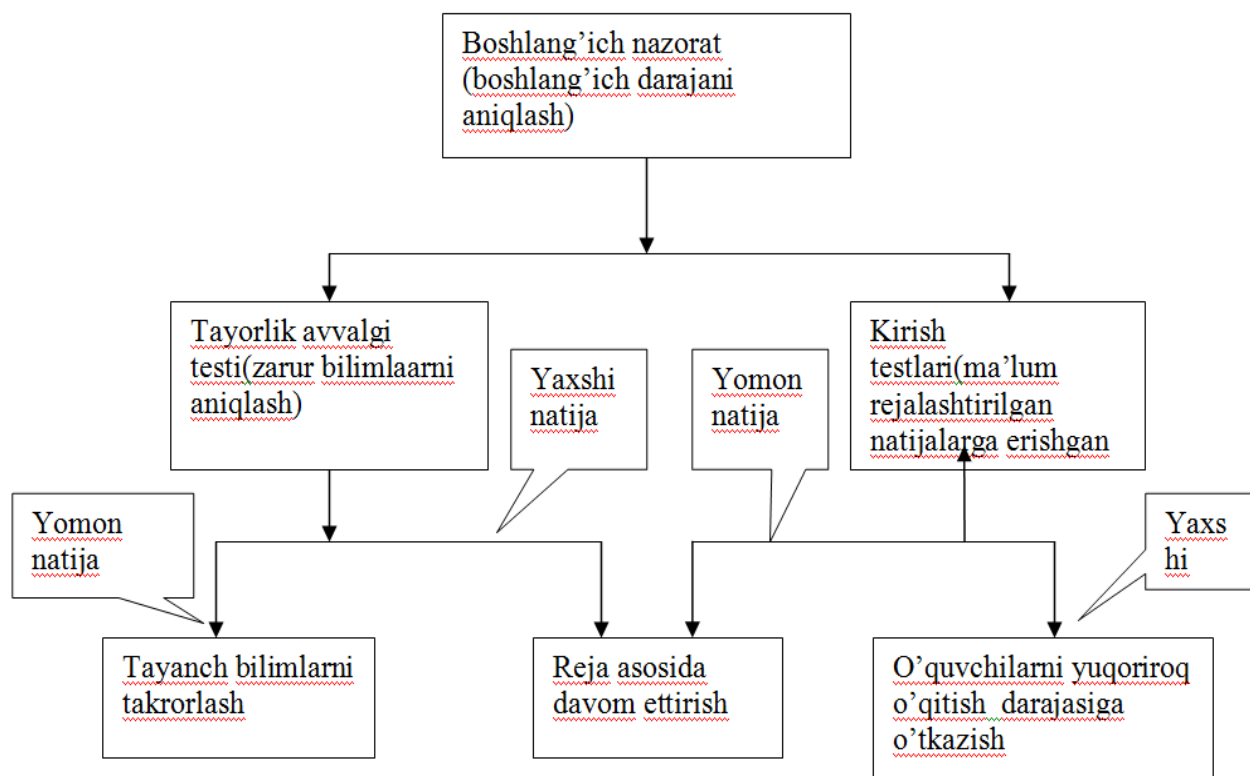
Boshlang’ich nazorat (boshlang’ich darajani aniqlash)

Tayorlik avvalgi testi(zarur bilimlaarni aniqlash)

Yaxshi natija

Yomon natija

Kirish testlari(ma’lum rejalashtirilgan natijalarga erishgan

Yomon natija

Yaxs hi

Tayanch bilimlarni takrorlash

Reja asosida davom ettirish

O’quvchilarni yuqoriroq o’qitish darajasiga o’tkazish